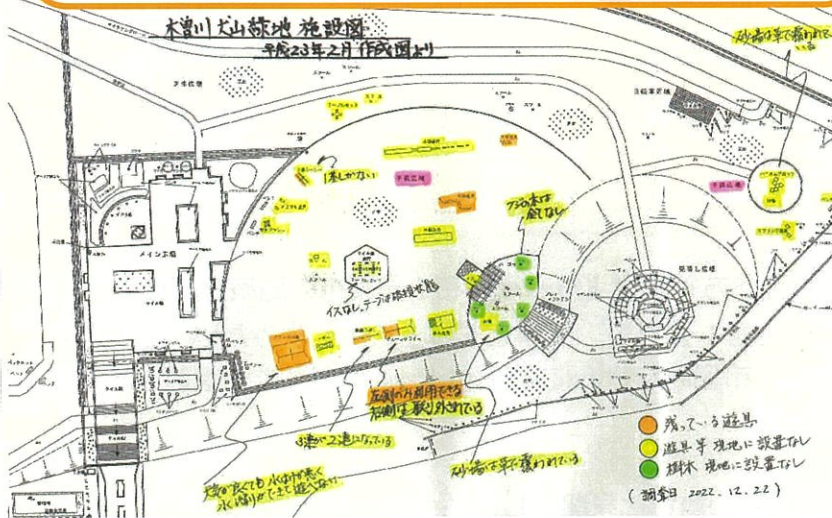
木曽川犬山緑地 施設図
平成23年2月 作成図より

砂場は草で覆われている

1本しかない

アジの木は一個しかない

イスなし、テーブル破壊状態

左側が片利用できる 右側は取り外されている

お池が2池になっている

大きく深くても水はけが悪く、水たまりができて遊べない

砂場は草に覆われている

メイン広場

残っている遊具
遊具等 現地に設置なし
樹木 現地に設置なし

(調査日 2022. 12. 22)